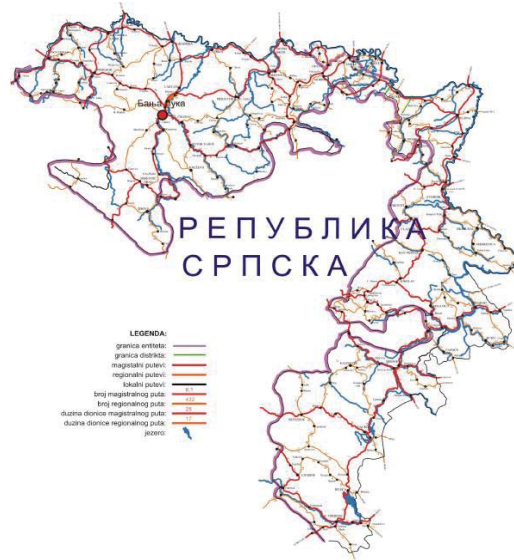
Бања Лука

РЕПУБЛИКА СРПСКА

LEGENDA:
granica entiteta:
granica distrikta:
magistalni putevi:
regionalni putevi:
lokalni putevi:
broj magistralnog puta: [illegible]
broj regionalnog puta: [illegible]
duzina dionice magistralnog puta: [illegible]
duzina dionice regionalnog puta: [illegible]
jezero: